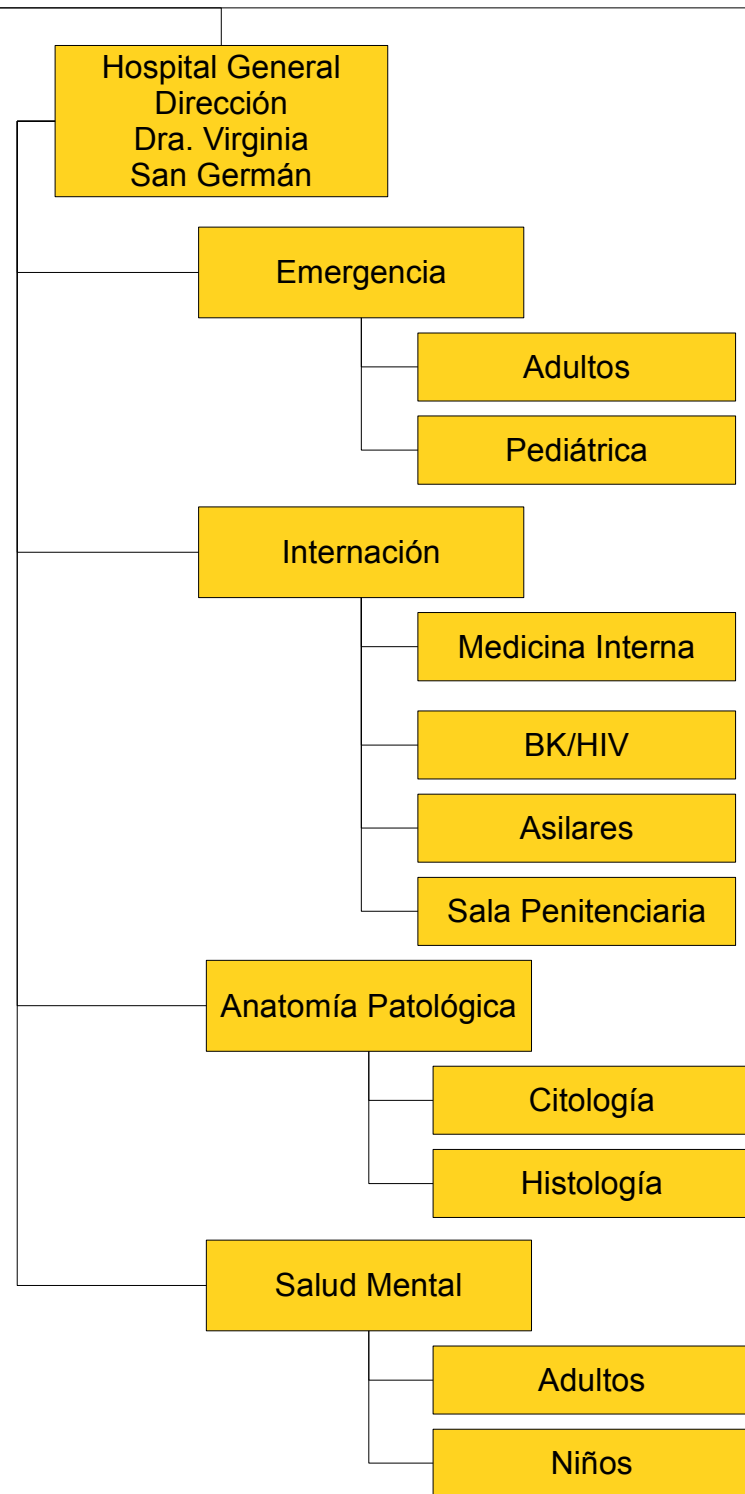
Hospital General
Dirección
Dra. Virginia
San Germán

Emergencia

Adultos

Pediátrica

Internación

Medicina Interna

BK/HIV

Asilares

Sala Penitenciaria

Anatomía Patológica

Citología

Histología

Salud Mental

Adultos

Niños